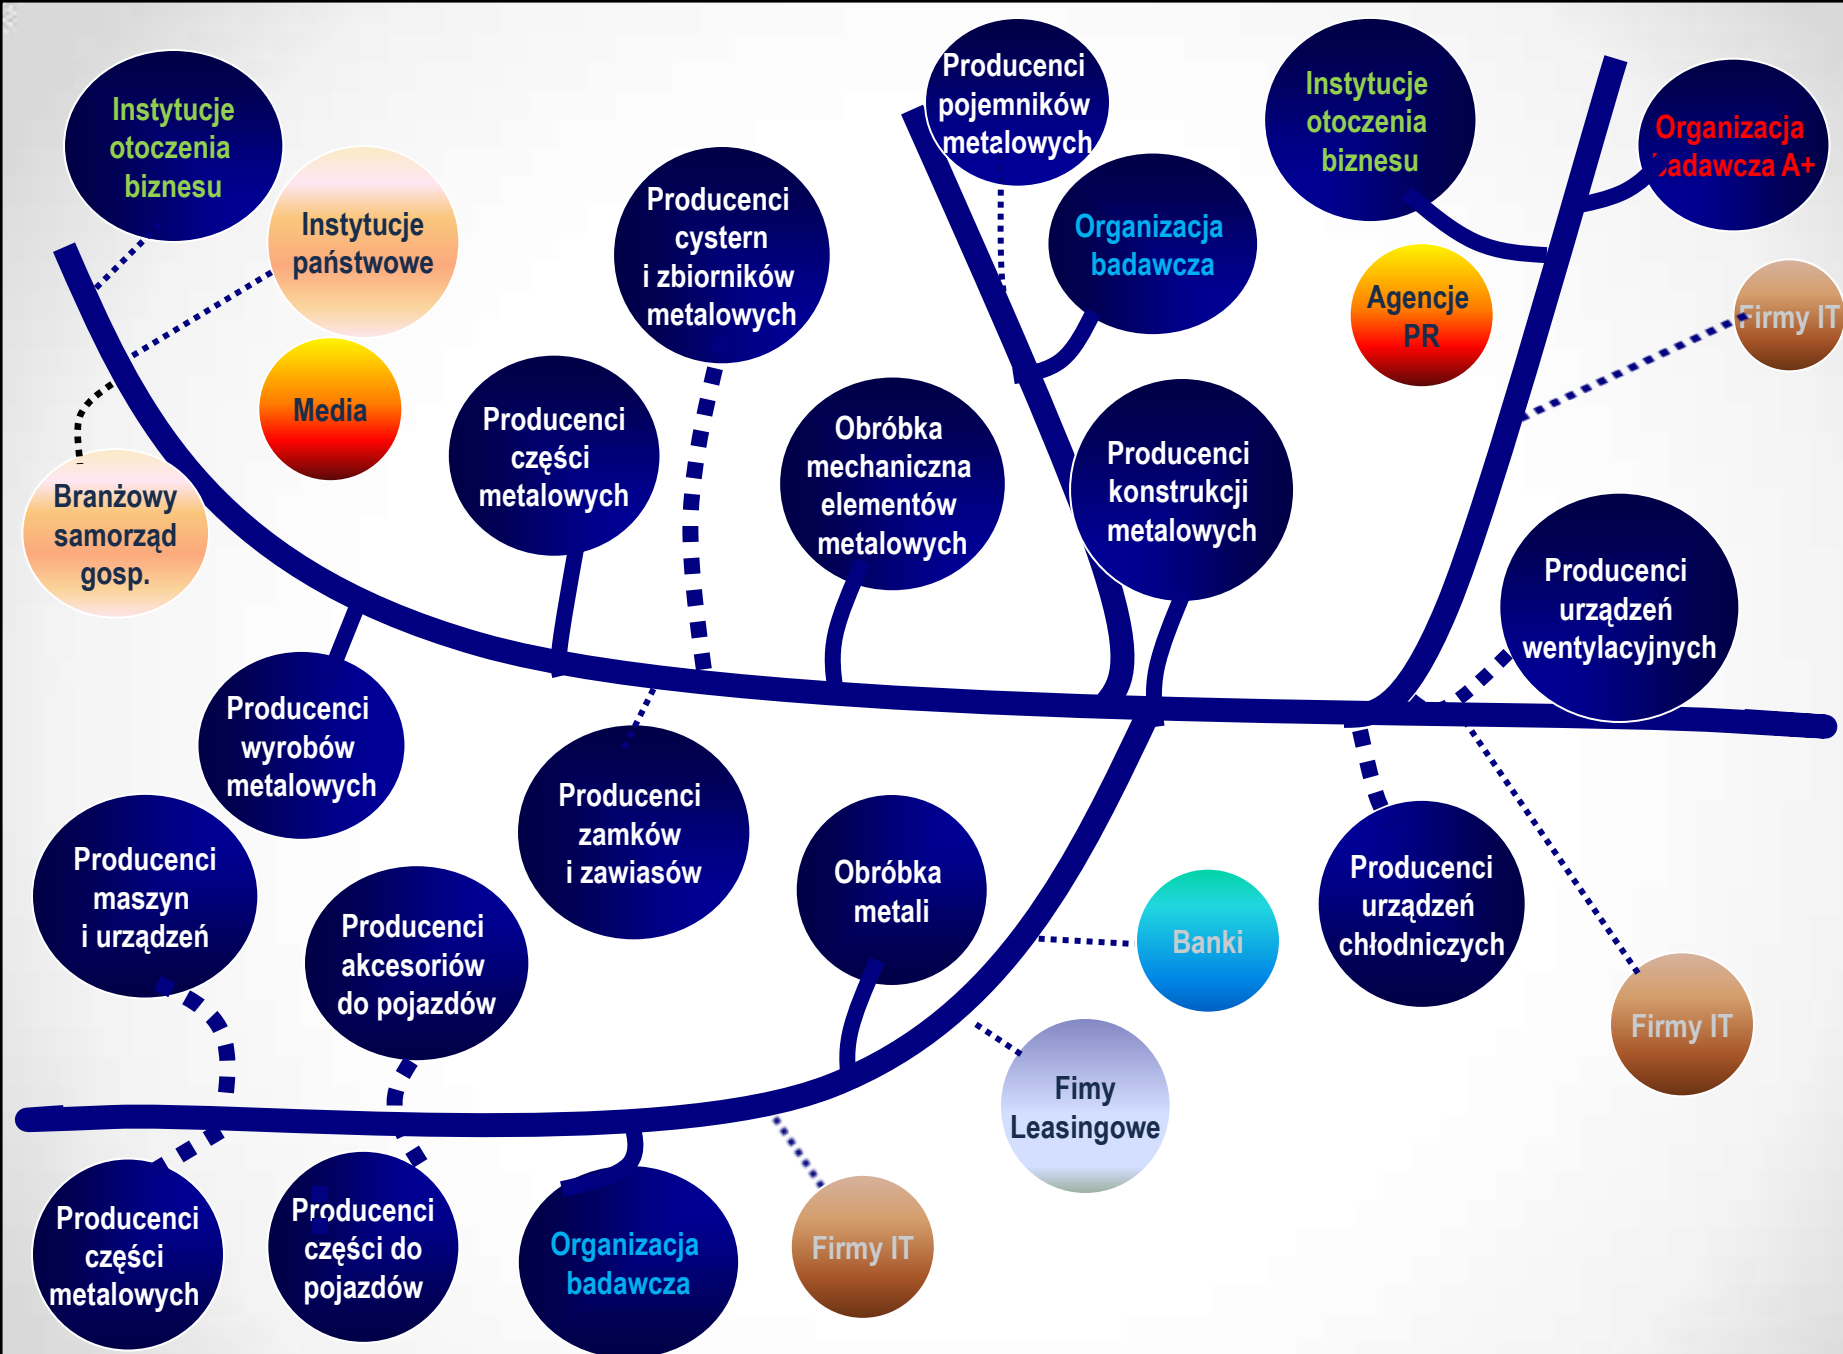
Instytucje otoczenia biznesu

Instytucje państwowe

Media

Branżowy samorząd gosp.

Producenci cystern i zbiorników metalowych

Producenci pojemników metalowych

Organizacja badawcza

Instytucje otoczenia biznesu

Organizacja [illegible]adawcza A+

Agencje PR

Firmy IT

Producenci części metalowych

Obróbka mechaniczna elementów metalowych

Producenci konstrukcji metalowych

Producenci urządzeń wentylacyjnych

Producenci wyrobów metalowych

Producenci zamków i zawiasów

Obróbka metali

Banki

Producenci urządzeń chłodniczych

Firmy IT

Producenci maszyn i urządzeń

Producenci akcesoriów do pojazdów

Fimy Leasingowe

Producenci części metalowych

Producenci części do pojazdów

Organizacja badawcza

Firmy IT